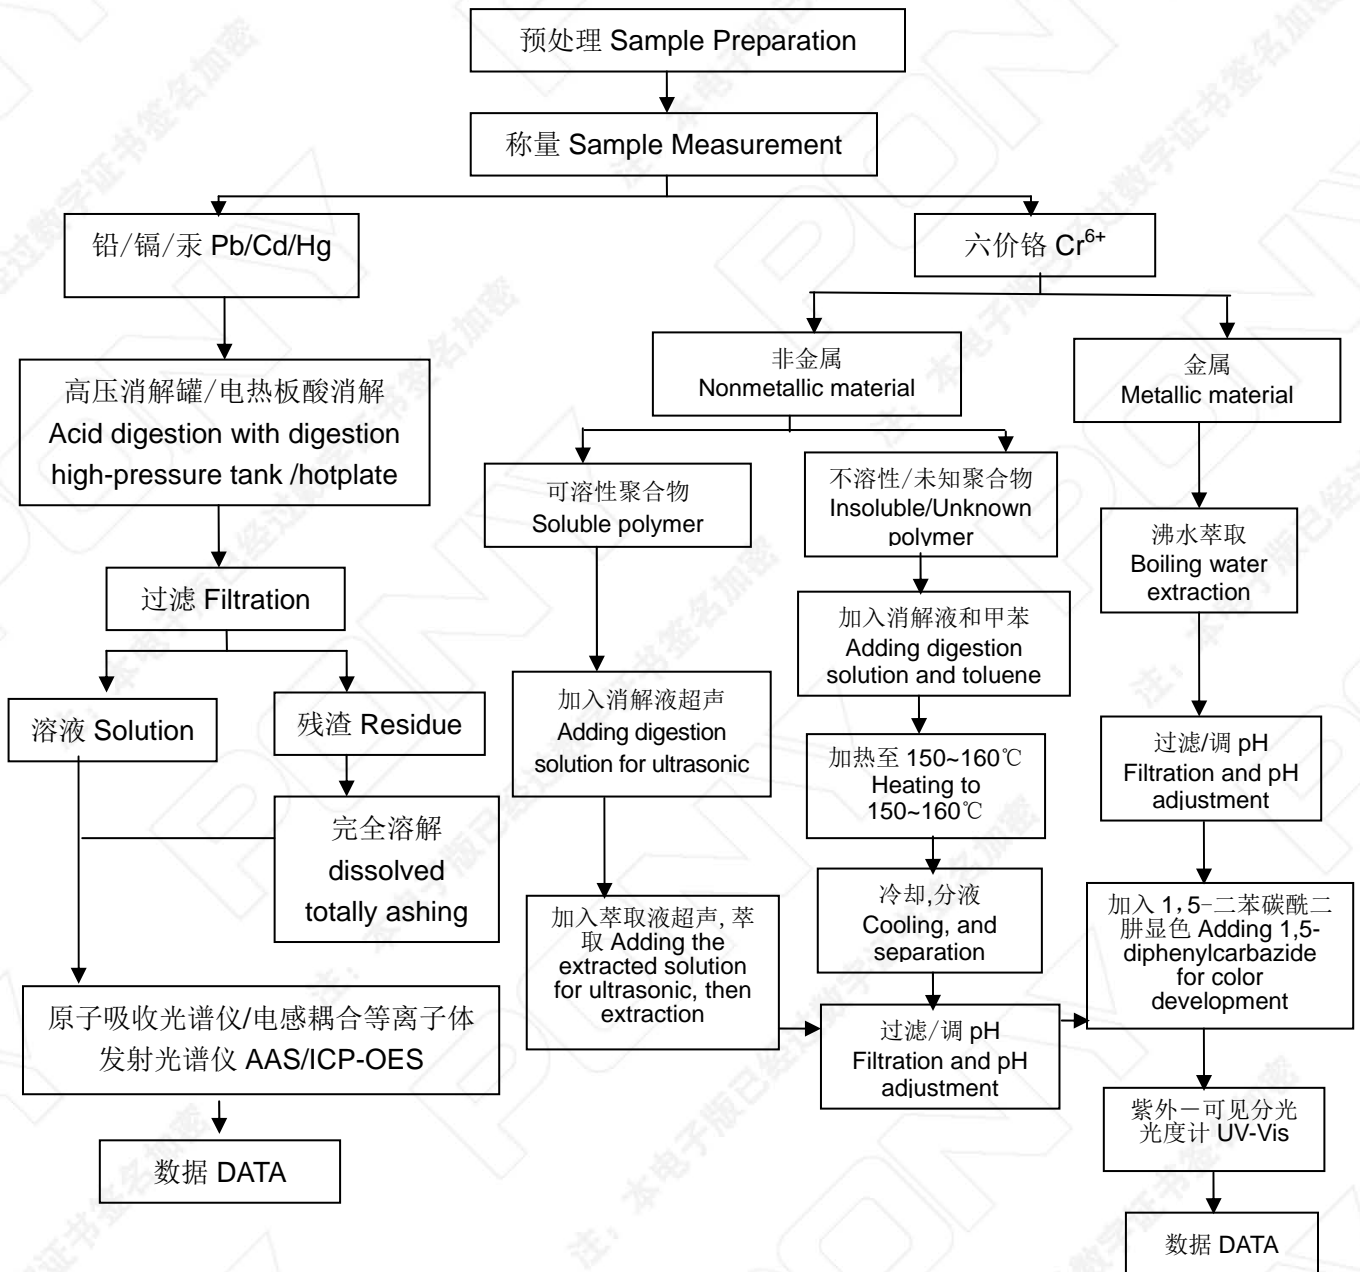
预处理 Sample Preparation

称量 Sample Measurement

铅/镉/汞 Pb/Cd/Hg

六价铬 $Cr^{6+}$

高压消解罐/电热板酸消解 Acid digestion with digestion high-pressure tank /hotplate

非金属 Nonmetallic material

金属 Metallic material

可溶性聚合物 Soluble polymer

不溶性/未知聚合物 Insoluble/Unknown polymer

沸水萃取 Boiling water extraction

过滤 Filtration

加入消解液和甲苯 Adding digestion solution and toluene

溶液 Solution

残渣 Residue

加入消解液超声 Adding digestion solution for ultrasonic

加热至 150~160℃ Heating to 150~160℃

过滤/调 pH Filtration and pH adjustment

完全溶解 dissolved totally ashing

冷却,分液 Cooling, and separation

加入萃取液超声, 萃取 Adding the extracted solution for ultrasonic, then extraction

加入 1,5-二苯碳酰二肼显色 Adding 1,5-diphenylcarbazide for color development

原子吸收光谱仪/电感耦合等离子体发射光谱仪 AAS/ICP-OES

过滤/调 pH Filtration and pH adjustment

紫外一可见分光光度计 UV-Vis

数据 DATA

数据 DATA